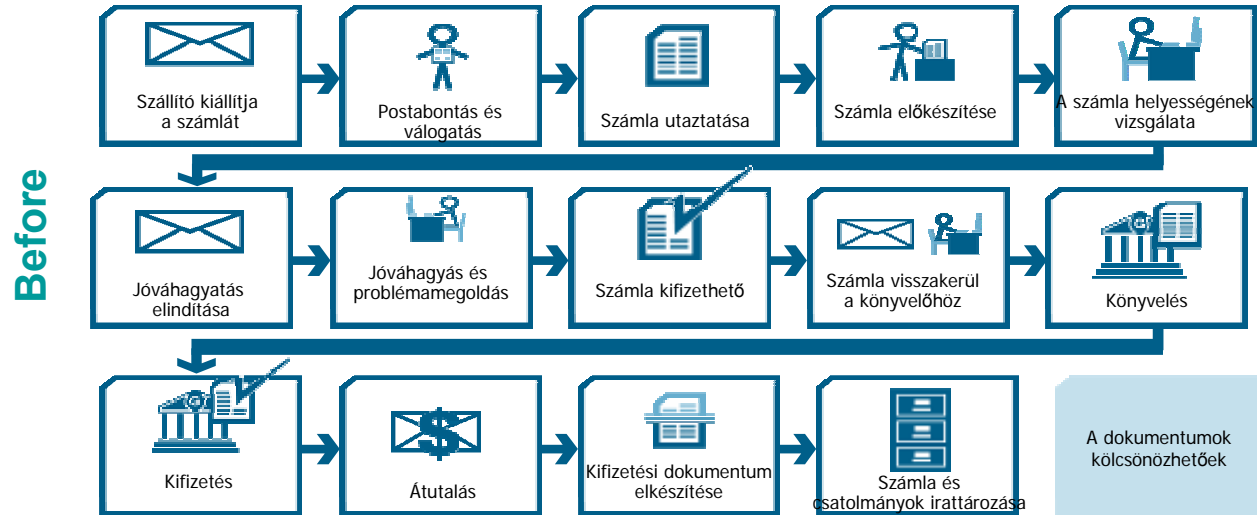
Before

Szállító kiállítja a számlát

Postabontás és válogatás

Számla utaztatása

Számla előkészítése

A számla helyességének vizsgálata

Jóváhagyatás elindítása

Jóváhagyás és problémamegoldás

Számla kifizethető

Számla visszakerül a könyvelőhöz

Könyvelés

Kifizetés

Átutalás

Kifizetési dokumentum elkészítése

Számla és csatolmányok irattározása

A dokumentumok kölcsönözhetőek